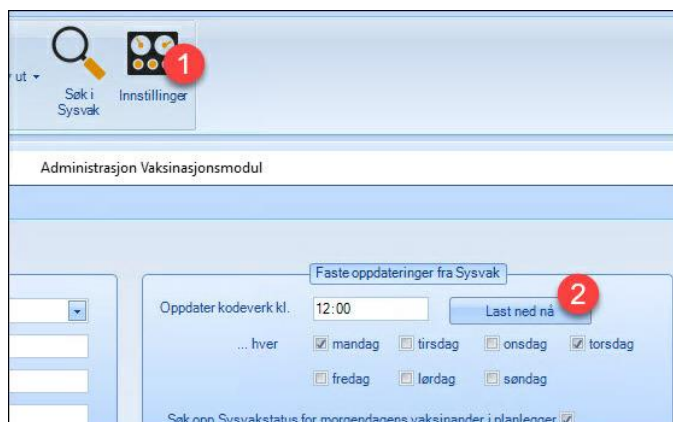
ut ▾

Søk i Sysvak

Innstillinger

1

Administrasjon Vaksinasjonsmodul

Faste oppdateringer fra Sysvak

Oppdater kodeverk kl. 12:00

Last ned nå

2

... hver

☑ mandag ☐ tirsdag ☐ onsdag ☑ torsdag

☐ fredag ☐ lørdag ☐ søndag

Søk opp Sysvakstatus for morgendagens vaksinander i planlegger ☑